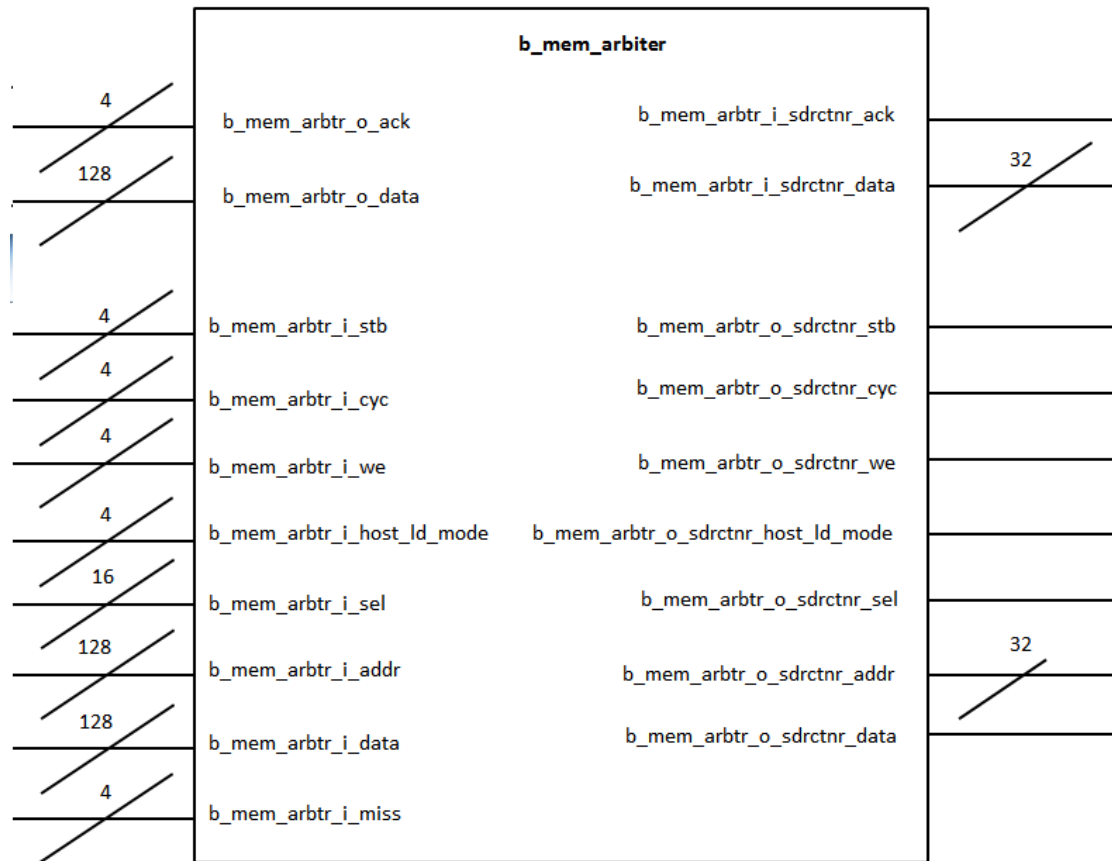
b_mem_arbiter

4
b_mem_arbtr_o_ack

128
b_mem_arbtr_o_data

4
b_mem_arbtr_i_stb

4
b_mem_arbtr_i_cyc

4
b_mem_arbtr_i_we

4
b_mem_arbtr_i_host_ld_mode

16
b_mem_arbtr_i_sel

128
b_mem_arbtr_i_addr

128
b_mem_arbtr_i_data

4
b_mem_arbtr_i_miss

b_mem_arbtr_i_sdrctnr_ack

32
b_mem_arbtr_i_sdrctnr_data

b_mem_arbtr_o_sdrctnr_stb

b_mem_arbtr_o_sdrctnr_cyc

b_mem_arbtr_o_sdrctnr_we

b_mem_arbtr_o_sdrctnr_host_ld_mode

b_mem_arbtr_o_sdrctnr_sel

32
b_mem_arbtr_o_sdrctnr_addr

b_mem_arbtr_o_sdrctnr_data